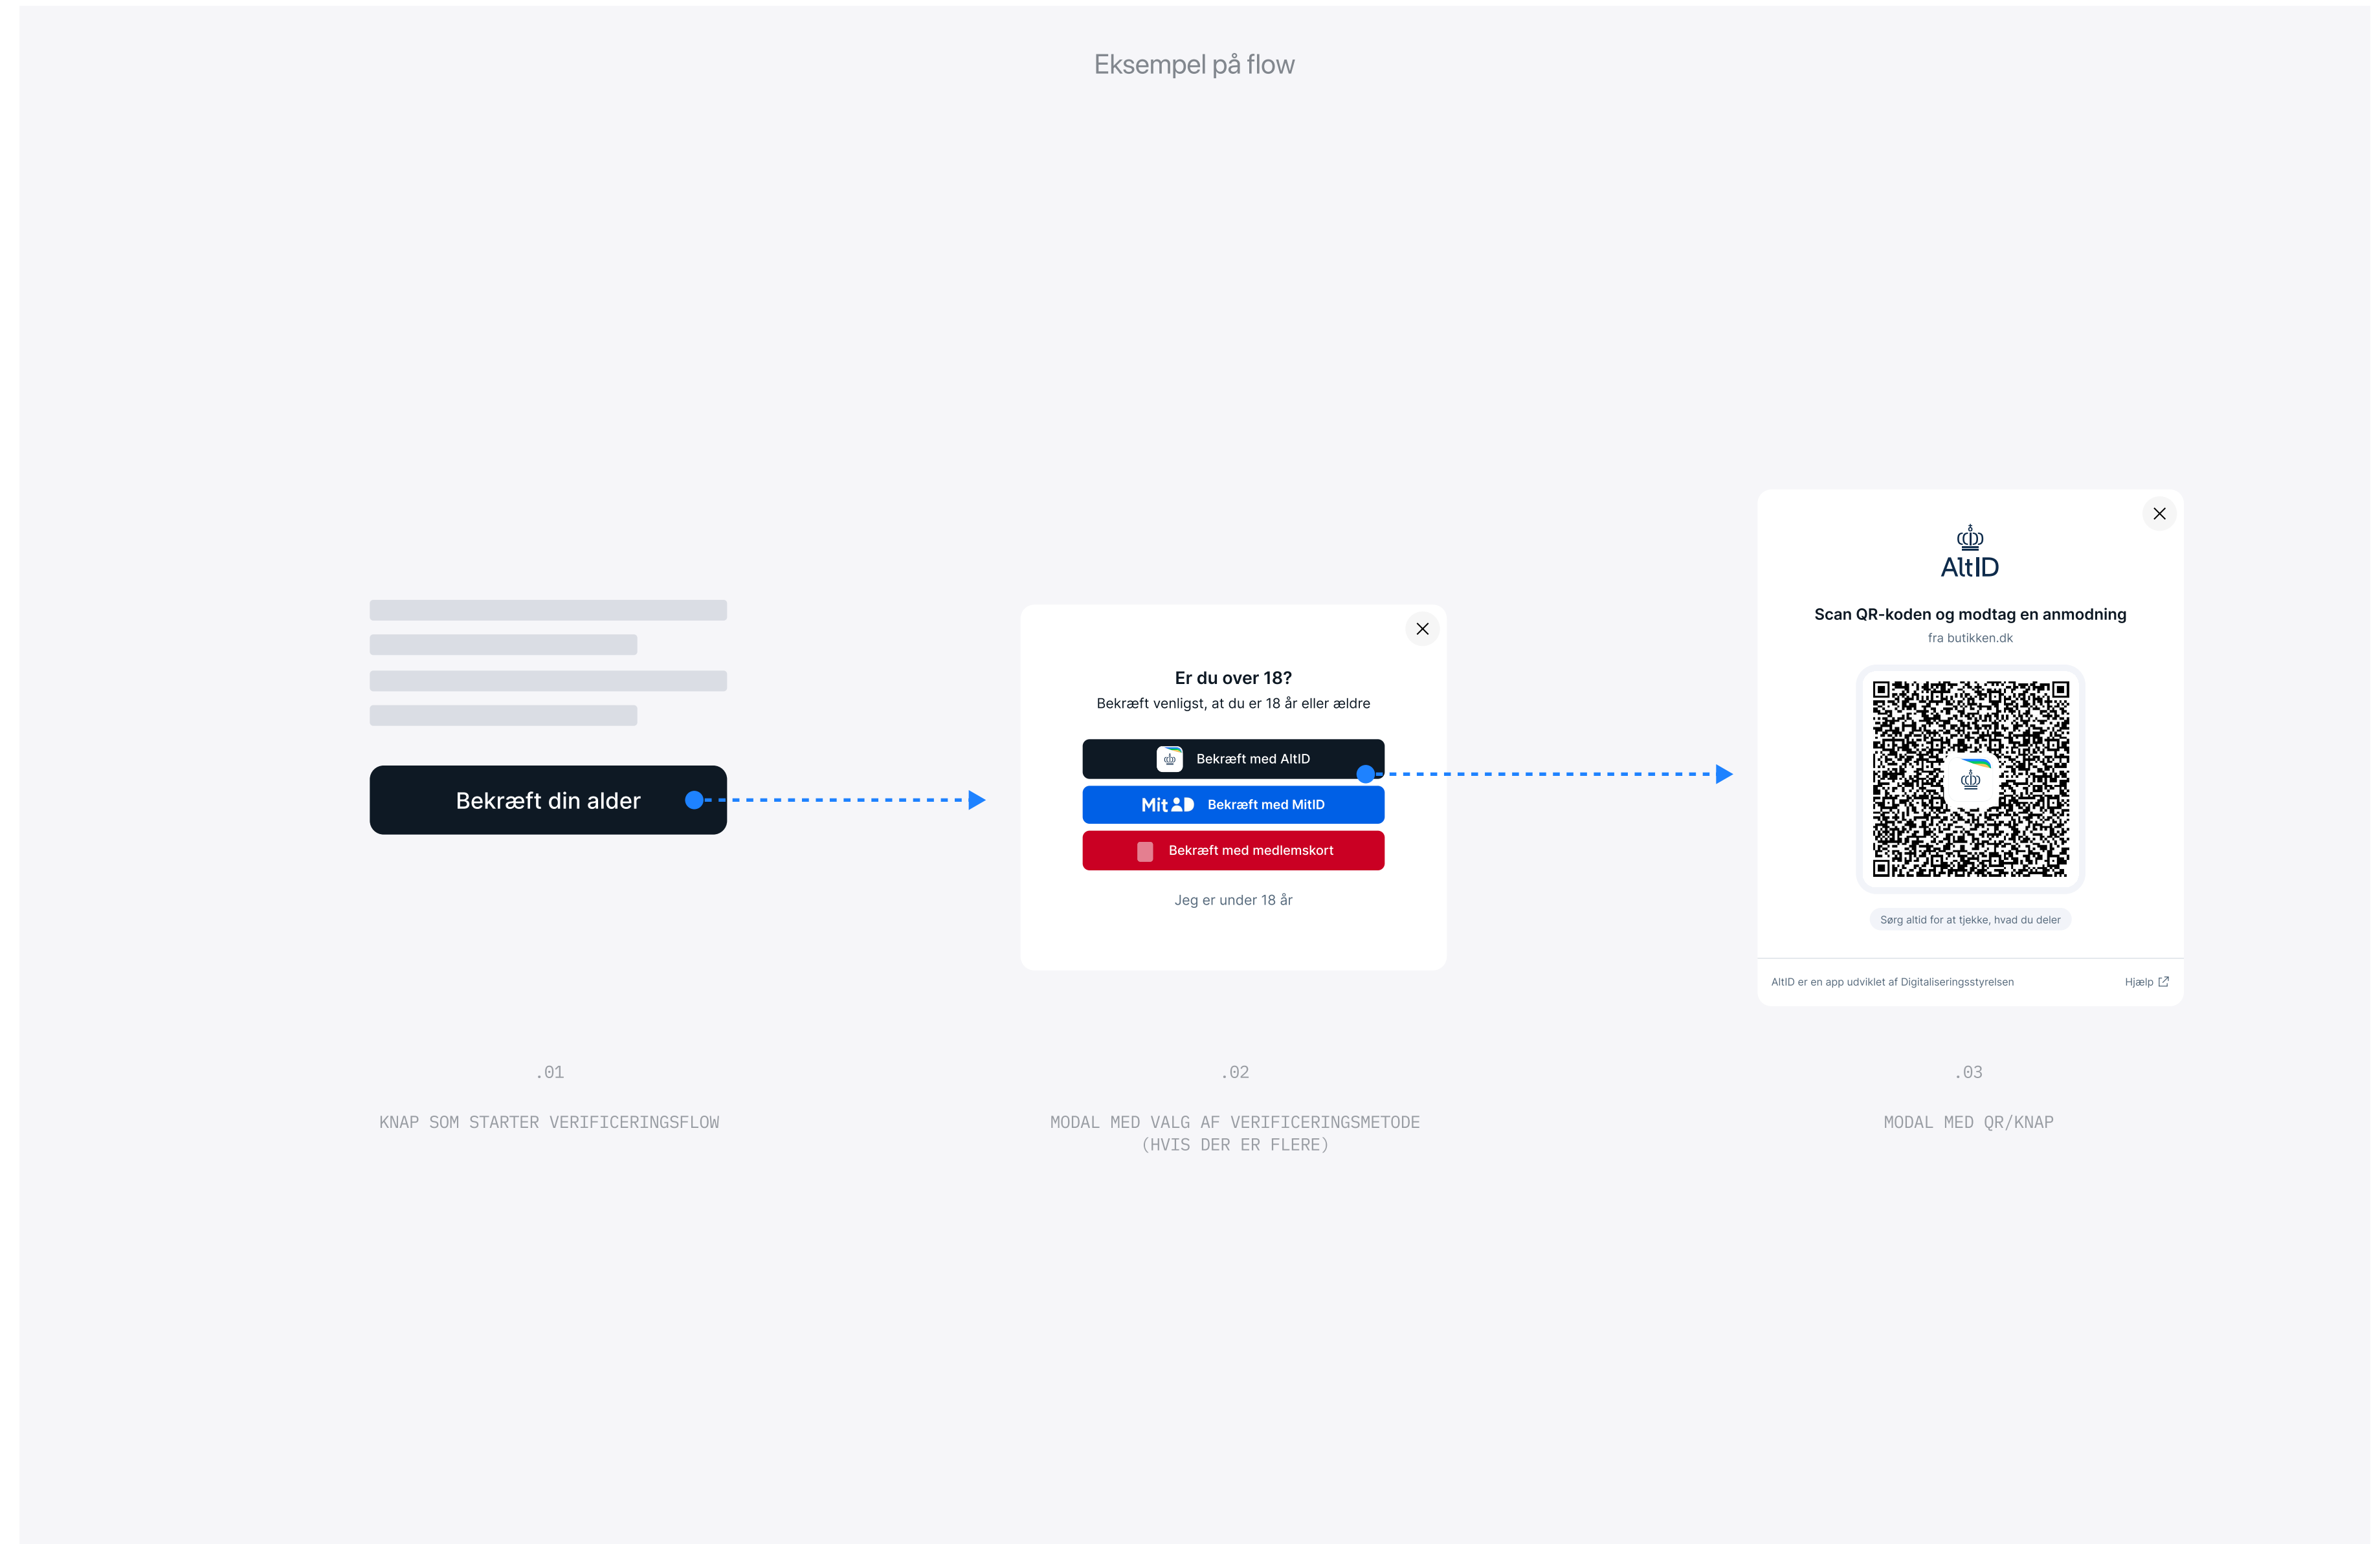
Eksempel på flow

Bekræft din alder

Er du over 18?

Bekræft venligst, at du er 18 år eller ældre

Bekræft med AltID

Mit ID Bekræft med MitID

Bekræft med medlemskort

Jeg er under 18 år

AltID

Scan QR-koden og modtag en anmodning

fra butikken.dk

Sørg altid for at tjekke, hvad du deler

AltID er en app udviklet af Digitaliseringsstyrelsen

Hjælp

.01

KNAP SOM STARTER VERIFICERINGSFLOW

.02

MODAL MED VALG AF VERIFICERINGSMETODE (HVIS DER ER FLERE)

.03

MODAL MED QR/KNAP